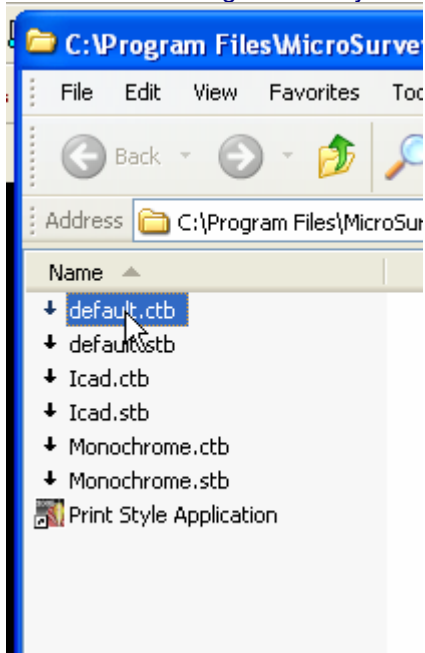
C:\Program Files\MicroSurve

File Edit View Favorites Too

Back

Address C:\Program Files\MicroSur

Name

default.ctb
default.stb
Icad.ctb
Icad.stb
Monochrome.ctb
Monochrome.stb
Print Style Application